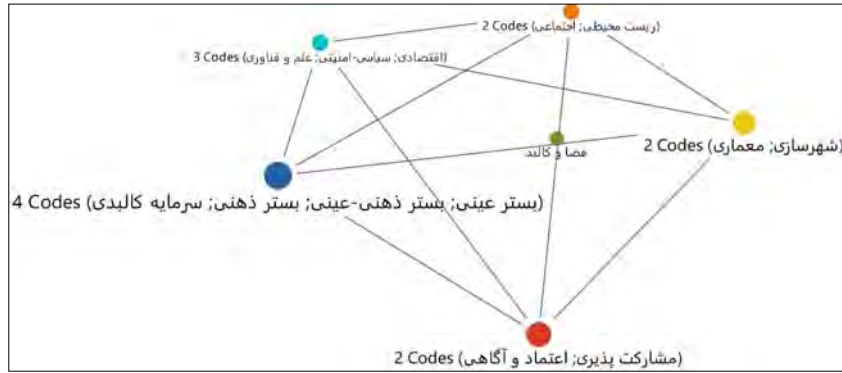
(زیست محیطی; اجتماعی) 2 Codes

(اقتصادی; سیاسی-امنیتی; علم و فناوری) 3 Codes

(شهرسازی; معماری) 2 Codes

فضا و کالبد

(بستر عینی; بستر ذهنی-عینی; بستر ذهنی; سرمایه کالبدی) 4 Codes

(مشارکت پذیری; اعتماد و آگاهی) 2 Codes